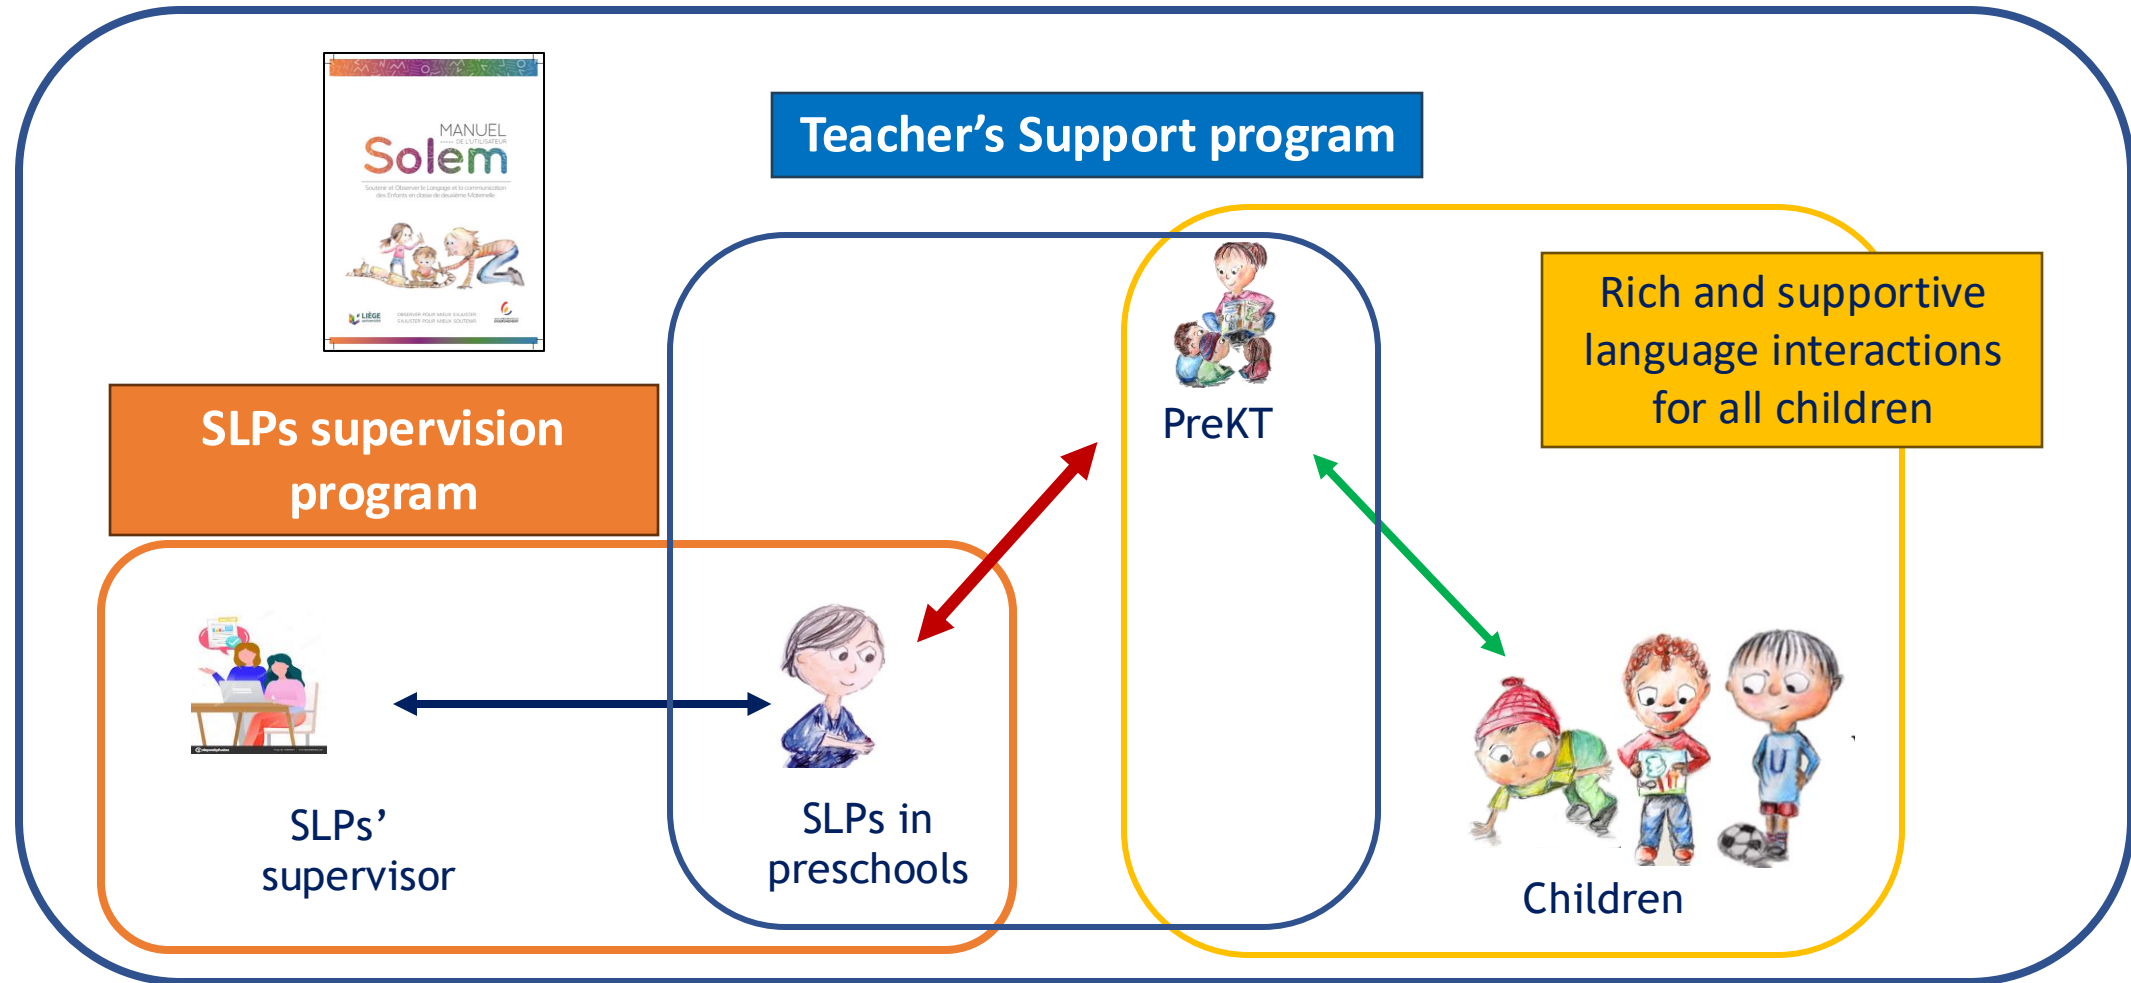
MANUEL DE L'UTILISATEUR
Solem
Soutenir et Observer le Langage et la communication des Enfants en classe de deuxième Maternelle

LIÈGE

Teacher's Support program

Rich and supportive language interactions for all children

SLPs supervision program

PreKT

SLPs' supervisor

SLPs in preschools

Children